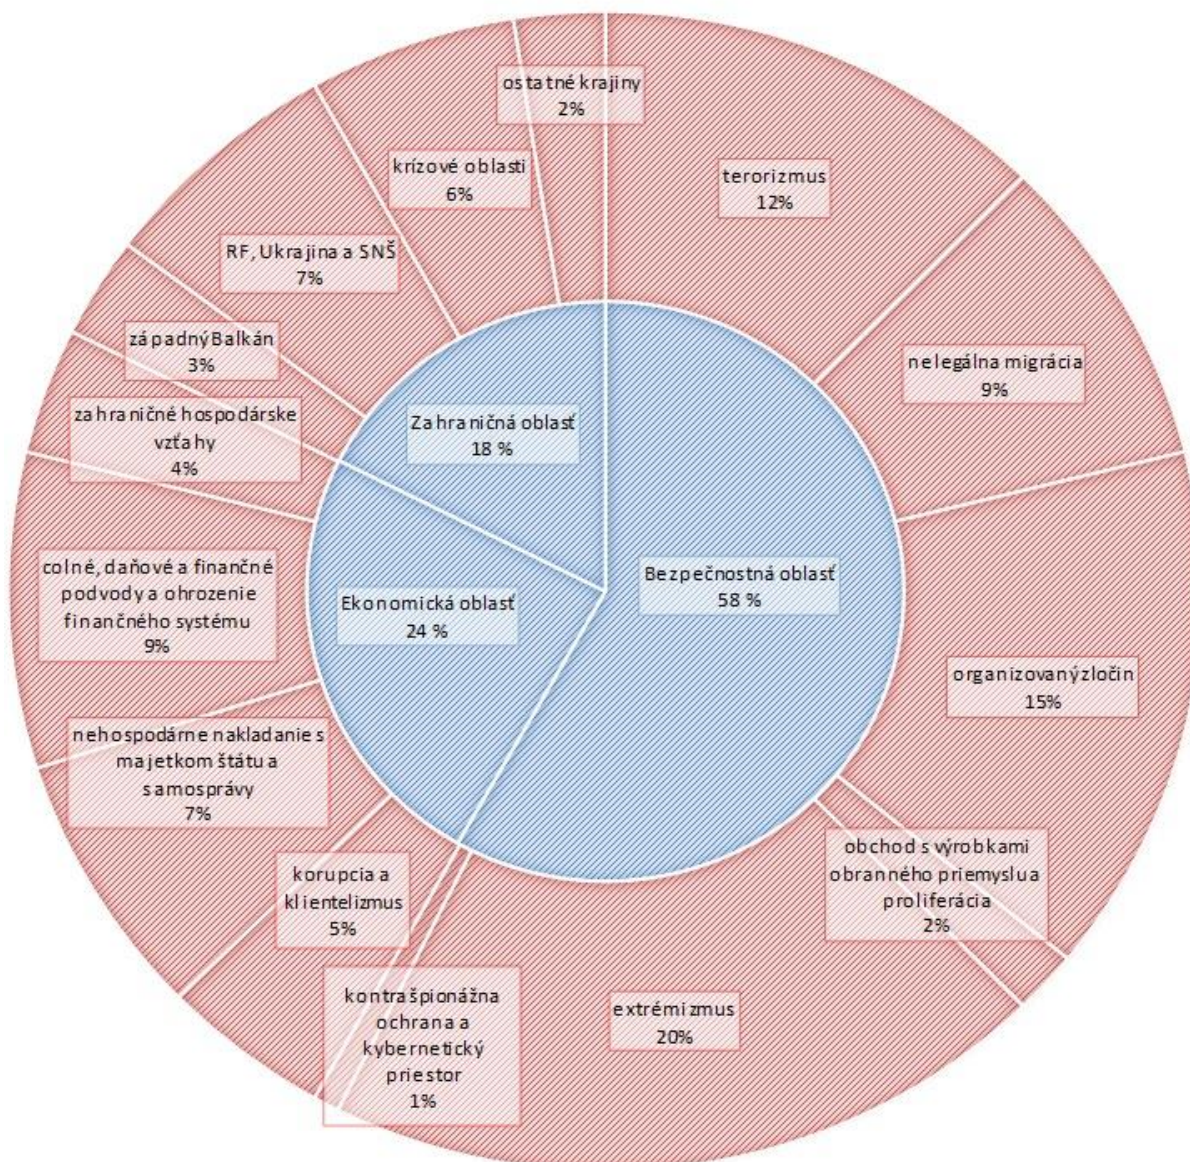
ostatné krajiny
2%

krízové oblasti
6%

terorizmus
12%

RF, Ukrajina a SNŠ
7%

západný Balkán
3%

nelegálna migrácia
9%

zahraničné hospodárske vzťahy
4%

Zahraničná oblasť
18 %

colné, daňové a finančné podvody a ohrozenie finančného systému
9%

Ekonomická oblasť
24 %

Bezpečnostná oblasť
58 %

organizovaný zločin
15%

nehospodárne nakladanie s majetkom štátu a samosprávy
7%

obchod s výrobkami obranného priemyslu a proliferácia
2%

korupcia a klientelizmus
5%

kontrašpionážna ochrana a kybernetický priestor
1%

extrémizmus
20%